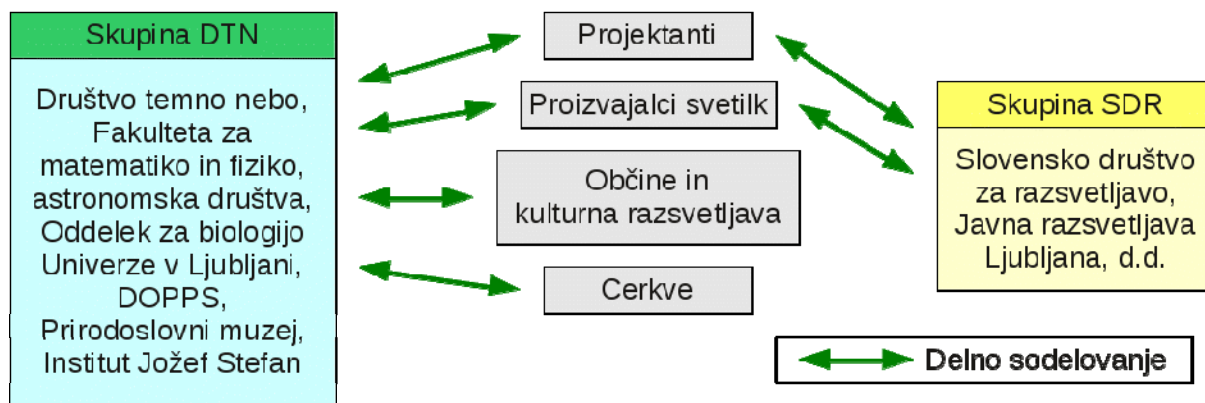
Skupina DTN

Društvo temno nebo, Fakulteta za matematiko in fiziko, astronomska društva, Oddelek za biologijo Univerze v Ljubljani, DOPPS, Prirodoslovni muzej, Institut Jožef Stefan

Projektanti

Proizvajalci svetilk

Občine in kulturna razsvetljava

Cerkve

Skupina SDR

Slovensko društvo za razsvetljavo, Javna razsvetljava Ljubljana, d.d.

Delno sodelovanje